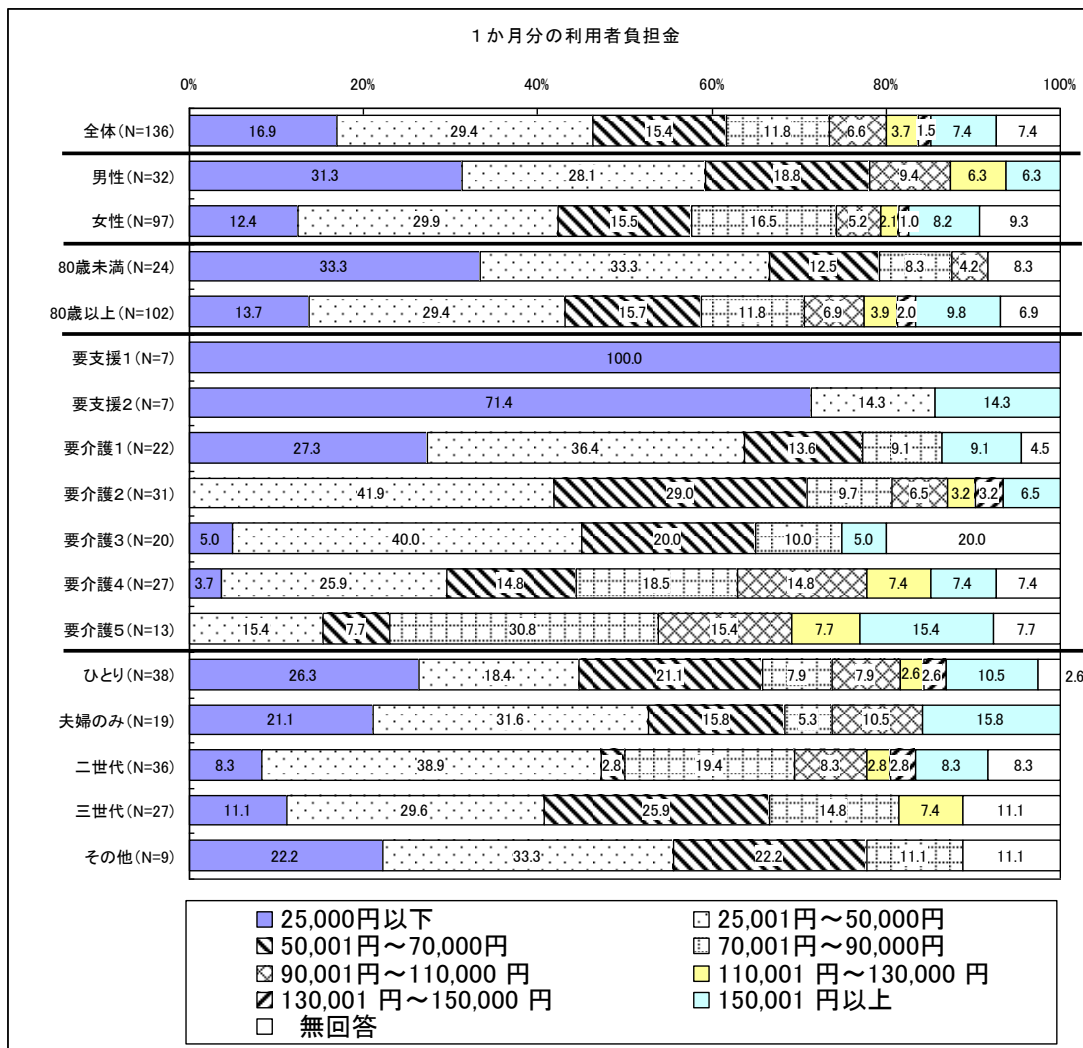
１か月分の利用者負担金

0%　20%　40%　60%　80%　100%

全体（N=136）　16.9　29.4　15.4　11.8　6.6　3.7　1.5　7.4　7.4

男性（N=32）　31.3　28.1　18.8　9.4　6.3　6.3

女性（N=97）　12.4　29.9　15.5　16.5　5.2　2.1　1.0　8.2　9.3

80歳未満（N=24）　33.3　33.3　12.5　8.3　4.2　8.3

80歳以上（N=102）　13.7　29.4　15.7　11.8　6.9　3.9　2.0　9.8　6.9

要支援１（N=7）　100.0

要支援２（N=7）　71.4　14.3　14.3

要介護１（N=22）　27.3　36.4　13.6　9.1　9.1　4.5

要介護２（N=31）　41.9　29.0　9.7　6.5　3.2　3.2　6.5

要介護３（N=20）　5.0　40.0　20.0　10.0　5.0　20.0

要介護４（N=27）　3.7　25.9　14.8　18.5　14.8　7.4　7.4　7.4

要介護５（N=13）　15.4　7.7　30.8　15.4　7.7　15.4　7.7

ひとり（N=38）　26.3　18.4　21.1　7.9　7.9　2.6　2.6　10.5　2.6

夫婦のみ（N=19）　21.1　31.6　15.8　5.3　10.5　15.8

二世代（N=36）　8.3　38.9　2.8　19.4　8.3　2.8　2.8　8.3　8.3

三世代（N=27）　11.1　29.6　25.9　14.8　7.4　11.1

その他（N=9）　22.2　33.3　22.2　11.1　11.1

25,000円以下
25,001円～50,000円
50,001円～70,000円
70,001円～90,000円
90,001円～110,000 円
110,001 円～130,000 円
130,001 円～150,000 円
150,001 円以上
無回答